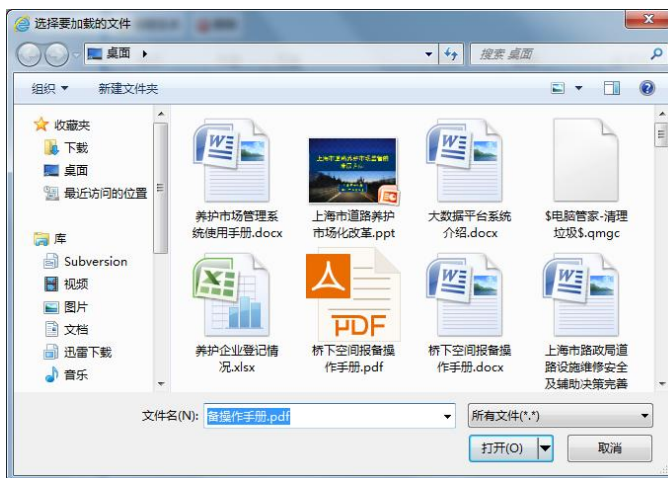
选择要加载的文件

桌面 ▸

搜索 桌面

组织 ▾ 新建文件夹

收藏夹
下载
桌面
最近访问的位置

库
Subversion
视频
图片
文档
迅雷下载
音乐

养护市场管理系统使用手册.docx

上海市道路养护市场化改革.ppt

大数据平台系统介绍.docx

$电脑管家-清理垃圾$.qmgc

养护企业登记情况.xlsx

桥下空间报备操作手册.pdf

桥下空间报备操作手册.docx

上海市路政局道路设施维修安全及辅助决策完善

文件名(N): 备操作手册.pdf

所有文件(*.*)

打开(O)

取消